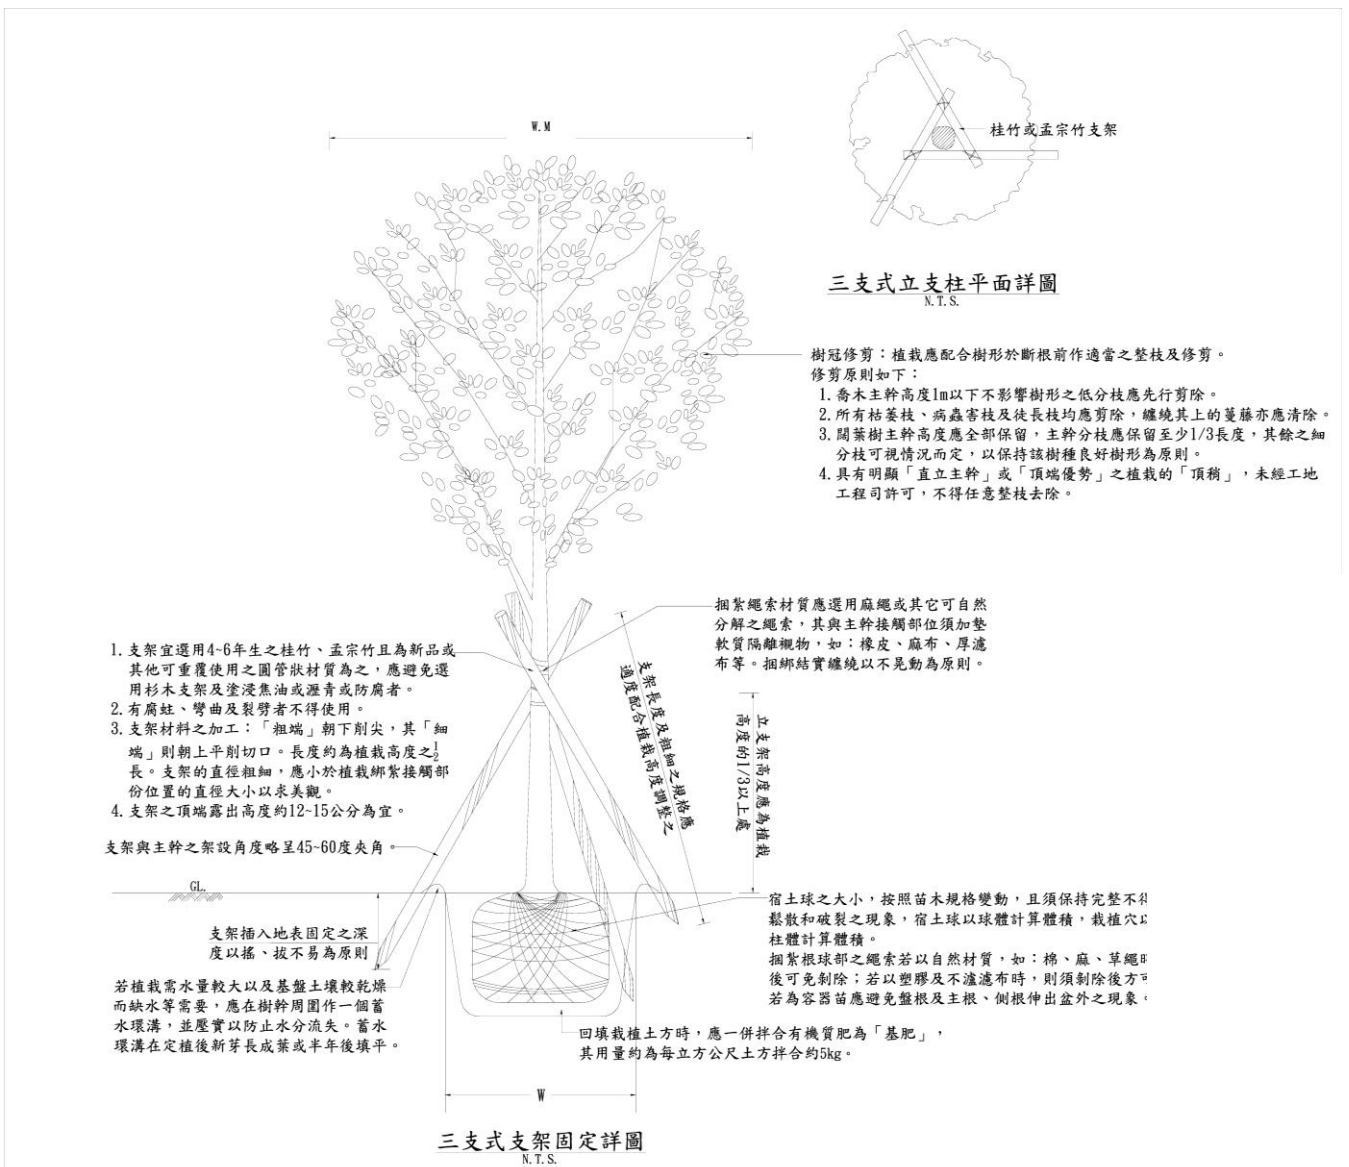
桂竹或孟宗竹支架

W.M

三支式立支柱平面詳圖
N.T.S.

樹冠修剪：植栽應配合樹形於斷根前作適當之整枝及修剪。
修剪原則如下：
1.喬木主幹高度1m以下不影響樹形之低分枝應先行剪除。
2.所有枯萎枝、病蟲害枝及徒長枝均應剪除，纏繞其上的蔓藤亦應清除。
3.闊葉樹主幹高度應全部保留，主幹分枝應保留至少1/3長度，其餘之細分枝可視情況而定，以保持該樹種良好樹形為原則。
4.具有明顯「直立主幹」或「頂端優勢」之植栽的「頂梢」，未經工地工程司許可，不得任意整枝去除。

捆紮繩索材質應選用麻繩或其它可自然分解之繩索，其與主幹接觸部位須加墊軟質隔離襯物，如：橡皮、麻布、厚濾布等。捆綁結實纏繞以不晃動為原則。

1.支架宜選用4~6年生之桂竹、孟宗竹且為新品或其他可重覆使用之圓管狀材質為之，應避免選用杉木支架及塗浸焦油或瀝青或防腐者。
2.有腐蛀、彎曲及裂劈者不得使用。
3.支架材料之加工：「粗端」朝下削尖，其「細端」則朝上平削切口。長度約為植栽高度之$\frac{1}{2}$長。支架的直徑粗細，應小於植栽綁紮接觸部份位置的直徑大小以求美觀。
4.支架之頂端露出高度約12~15公分為宜。

支架長度及粗細之規格應適度配合植栽高度調整之

立支架高度應為植栽高度約1/3以上處

支架與主幹之架設角度略呈45~60度夾角

GL.

支架插入地表固定之深度以搖、拔不易為原則

宿土球之大小，按照苗木規格變動，且須保持完整不徉鬆散和破裂之現象，宿土球以球體計算體積，栽植穴以柱體計算體積。
捆紮根球部之繩索若以自然材質，如：棉、麻、草繩時後可免剝除；若以塑膠及不濾濾布時，則須剝除後方可若為容器苗應避免盤根及主根、側根伸出盆外之現象。

若植栽需水量較大以及基盤土壤較乾燥而缺水等需要，應在樹幹周圍作一個蓄水環溝，並壓實以防止水分流失。蓄水環溝在定植後新芽長成葉或半年後填平。

回填栽植土方時，應一併拌合有機質肥為「基肥」，其用量約為每立方公尺土方拌合約5kg。

W

三支式支架固定詳圖
N.T.S.